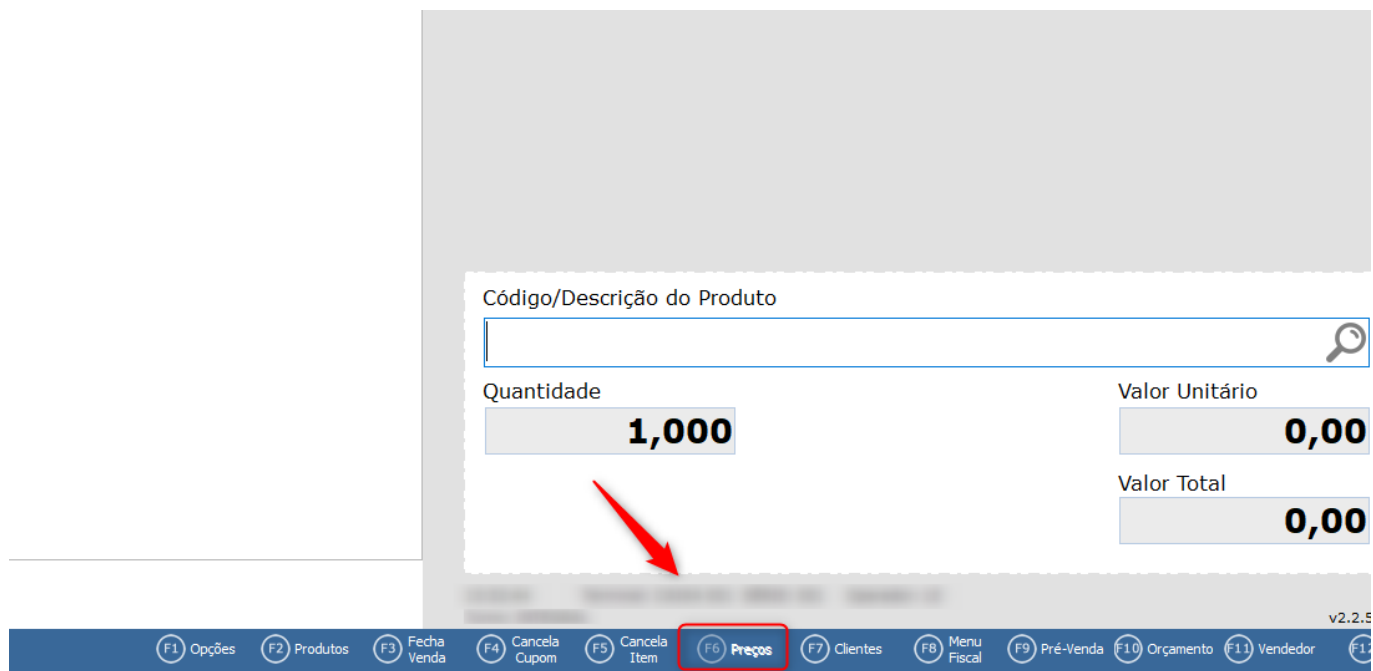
Código/Descrição do Produto

Quantidade

1,000

Valor Unitário

0,00

Valor Total

0,00

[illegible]

v2.2.5

F1 Opções
F2 Produtos
F3 Fecha Venda
F4 Cancela Cupom
F5 Cancela Item
F6 Preços
F7 Clientes
F8 Menu Fiscal
F9 Pré-Venda
F10 Orçamento
F11 Vendedor
F12